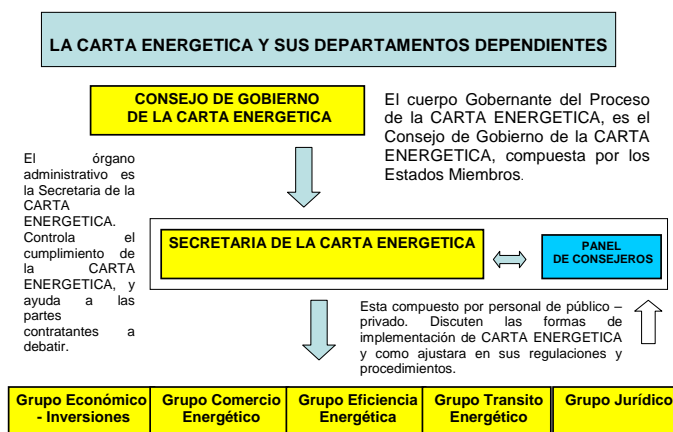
LA CARTA ENERGETICA Y SUS DEPARTAMENTOS DEPENDIENTES

CONSEJO DE GOBIERNO DE LA CARTA ENERGETICA

El cuerpo Gobernante del Proceso de la CARTA ENERGETICA, es el Consejo de Gobierno de la CARTA ENERGETICA, compuesta por los Estados Miembros.

El órgano administrativo es la Secretaria de la CARTA ENERGETICA. Controla el cumplimiento de la CARTA ENERGETICA, y ayuda a las partes contratantes a debatir.

SECRETARIA DE LA CARTA ENERGETICA

PANEL DE CONSEJEROS

Esta compuesto por personal de público – privado. Discuten las formas de implementación de CARTA ENERGETICA y como ajustara en sus regulaciones y procedimientos.

| Grupo Económico - Inversiones | Grupo Comercio Energético | Grupo Eficiencia Energética | Grupo Transito Energético | Grupo Jurídico |
|---|---|---|---|---|